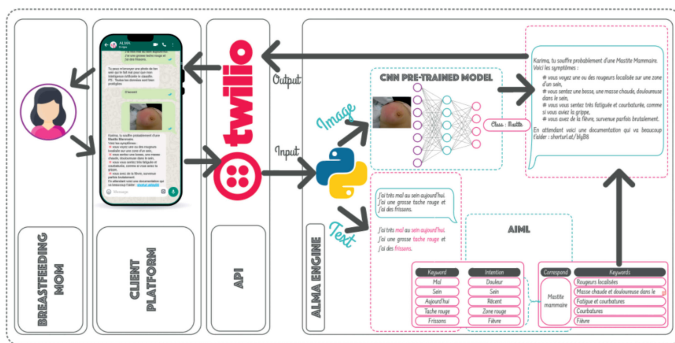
twilio

Output

Input

Image

Text

CNN PRE-TRAINED MODEL

Class : Mastite

Karima, tu souffre probablement d'une Mastite Mammaire. Voici les symptômes :

# vous voyez une ou des rougeurs localisée sur une zone d'un sein,

# vous sentez une bosse, une masse chaude, douloureuse dans le sein,

# vous vous sentez très fatiguée et courbaturée, comme si vous aviez la grippe,

# vous avez de la fièvre, survenue parfois brutalement.

En attendant voici une documentation qui va beaucoup t'aider : shorturl.at/blyBB

J'ai très mal au sein aujourd'hui. J'ai une grosse tache rouge et j'ai des frissons.

J'ai très mal au sein aujourd'hui. J'ai une grosse tache rouge et j'ai des frissons.

AIML

| Keyword |
|---|
| Moi |
| Sein |
| Aujourd'hui |
| Tache rouge |
| Frissons |

| Intention |
|---|
| Douleur |
| Sein |
| Récent |
| Zone rouge |
| Fièvre |

| Correspond | Keywords |
|---|---|
| Mastite mammaire | Rougeurs localisées |
| | Masse chaude et douloureuse dans le |
| | Fatigue et courbatures |
| | Courbatures |
| | Fièvre |

BREASTFEEDING MOM

CLIENT PLATFORM

API

ALMA ENGINE